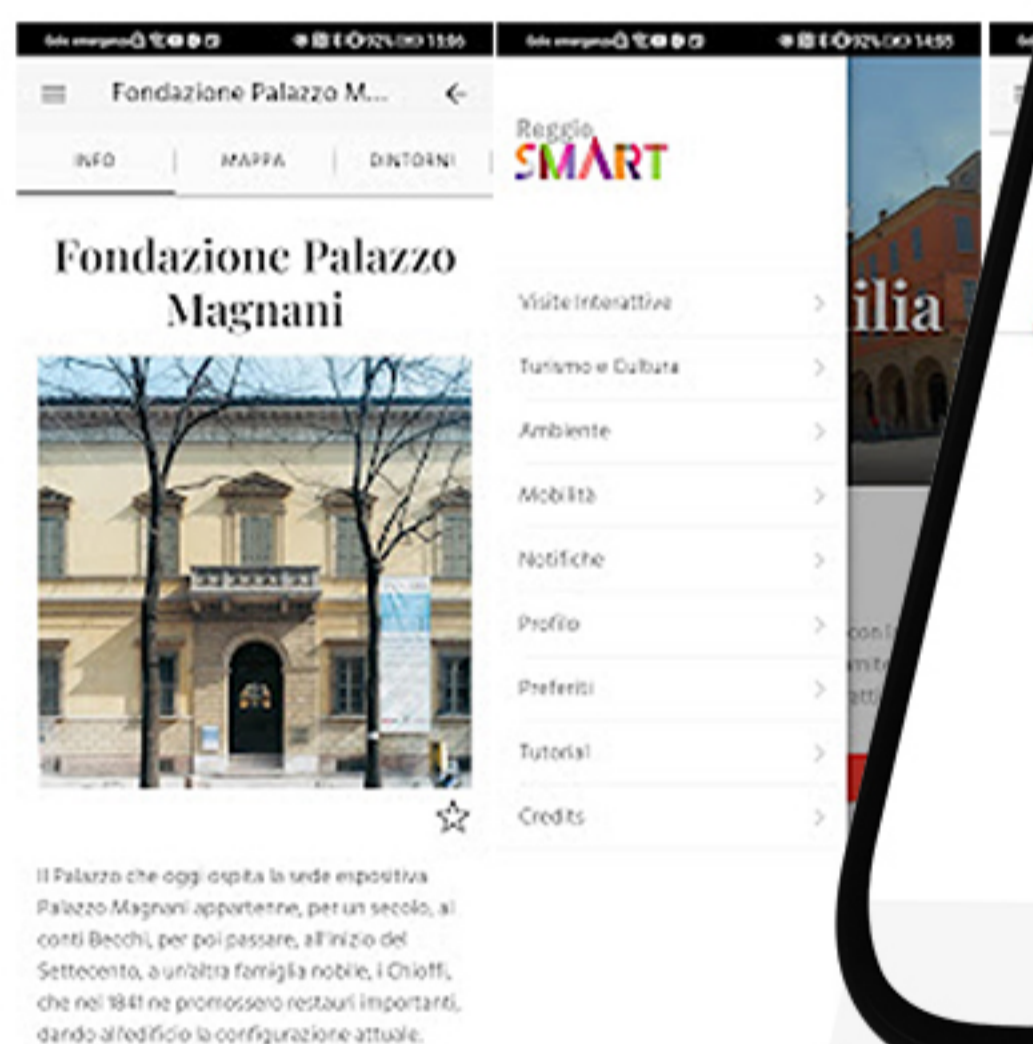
Fondazione Palazzo M...

INFO | MAPPA | DINTORNI

Fondazione Palazzo Magnani

Il Palazzo che oggi ospita la sede espositiva Palazzo Magnani appartenne, per un secolo, ai conti Becchi, per poi passare, all'inizio del Settecento, a un'altra famiglia nobile, i Chioffi, che nel 1841 ne promossero restauri importanti, dando all'edificio la configurazione attuale.

Reggio SMART

Visite Interattive
Turismo e Cultura
Ambiente
Mobilità
Notifiche
Profilo
Preferiti
Tutorial
Credits

ilia